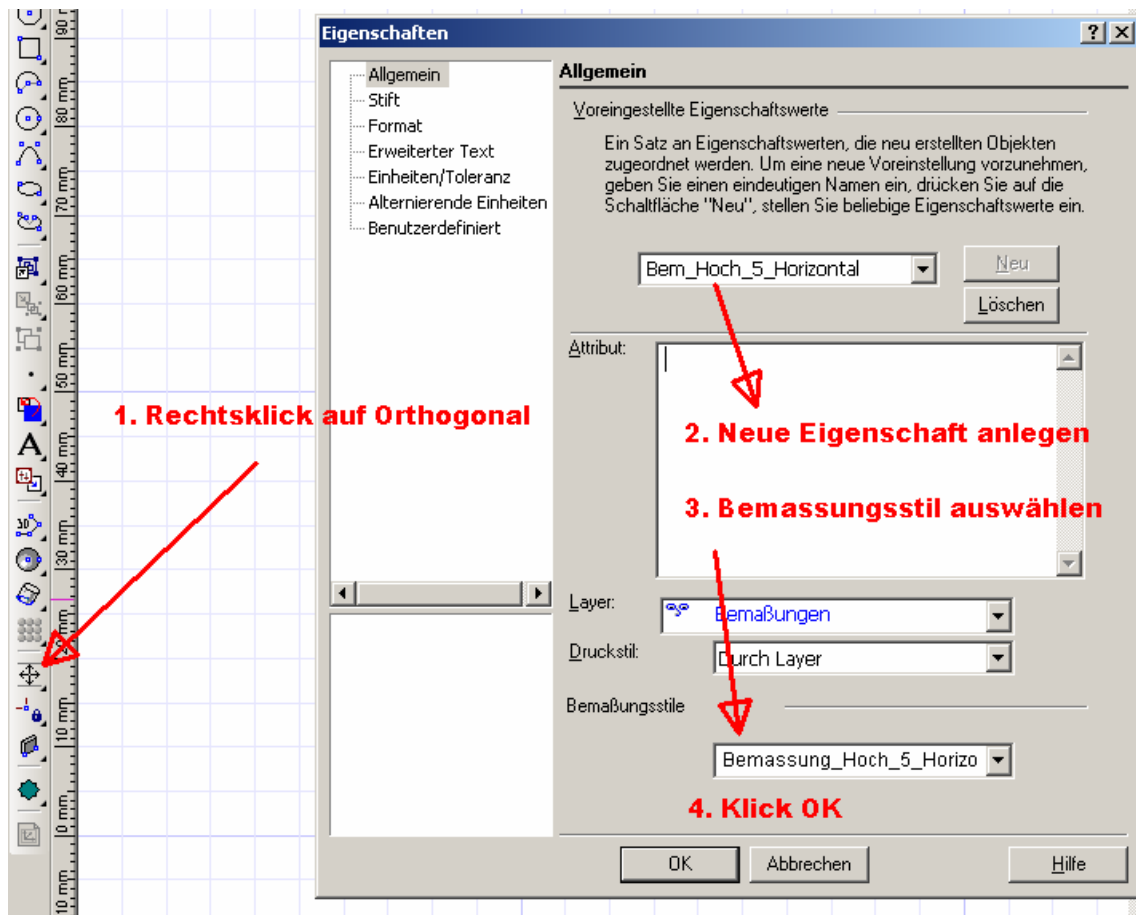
90 mm
80 mm
70 mm
60 mm
50 mm
40 mm
30 mm
20 mm
10 mm
0 mm
10 mm

Eigenschaften

?
X

Allgemein
Stift
Format
Erweiterter Text
Einheiten/Toleranz
Alternierende Einheiten
Benutzerdefiniert

Allgemein

Voreingestellte Eigenschaftswerte

Ein Satz an Eigenschaftswerten, die neu erstellten Objekten zugeordnet werden. Um eine neue Voreinstellung vorzunehmen, geben Sie einen eindeutigen Namen ein, drücken Sie auf die Schaltfläche "Neu", stellen Sie beliebige Eigenschaftswerte ein.

Bem_Hoch_5_Horizontal

Neu

Löschen

Attribut:

1. Rechtsklick auf Orthogonal

2. Neue Eigenschaft anlegen

3. Bemassungsstil auswählen

Layer:
Bemaßungen

Druckstil:
Durch Layer

Bemaßungsstile

Bemassung_Hoch_5_Horizo

4. Klick OK

OK
Abbrechen
Hilfe